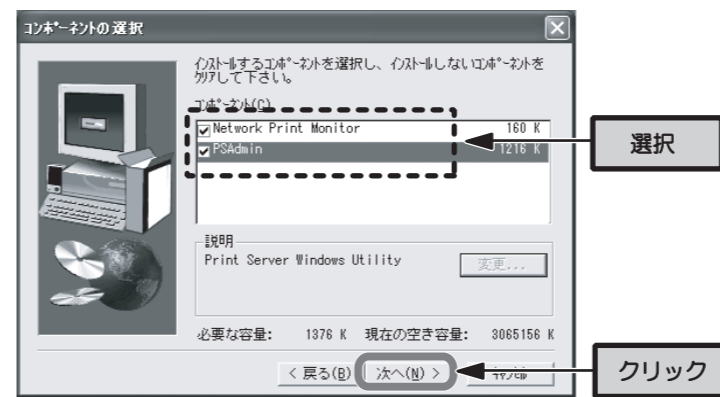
ｺﾝﾎﾟｰﾈﾝﾄの 選択

ｲﾝｽﾄｰﾙするｺﾝﾎﾟｰﾈﾝﾄを選択し、ｲﾝｽﾄｰﾙしないｺﾝﾎﾟｰﾈﾝﾄをｸﾘｱして下さい。

ｺﾝﾎﾟｰﾈﾝﾄ(C)

Network Print Monitor 160 K
PSAdmin 1216 K

選択

説明
Print Server Windows Utility

変更...

必要な容量: 1376 K 現在の空き容量: 3065156 K

< 戻る(B) 次へ(N) > ｷｬﾝｾﾙ

クリック